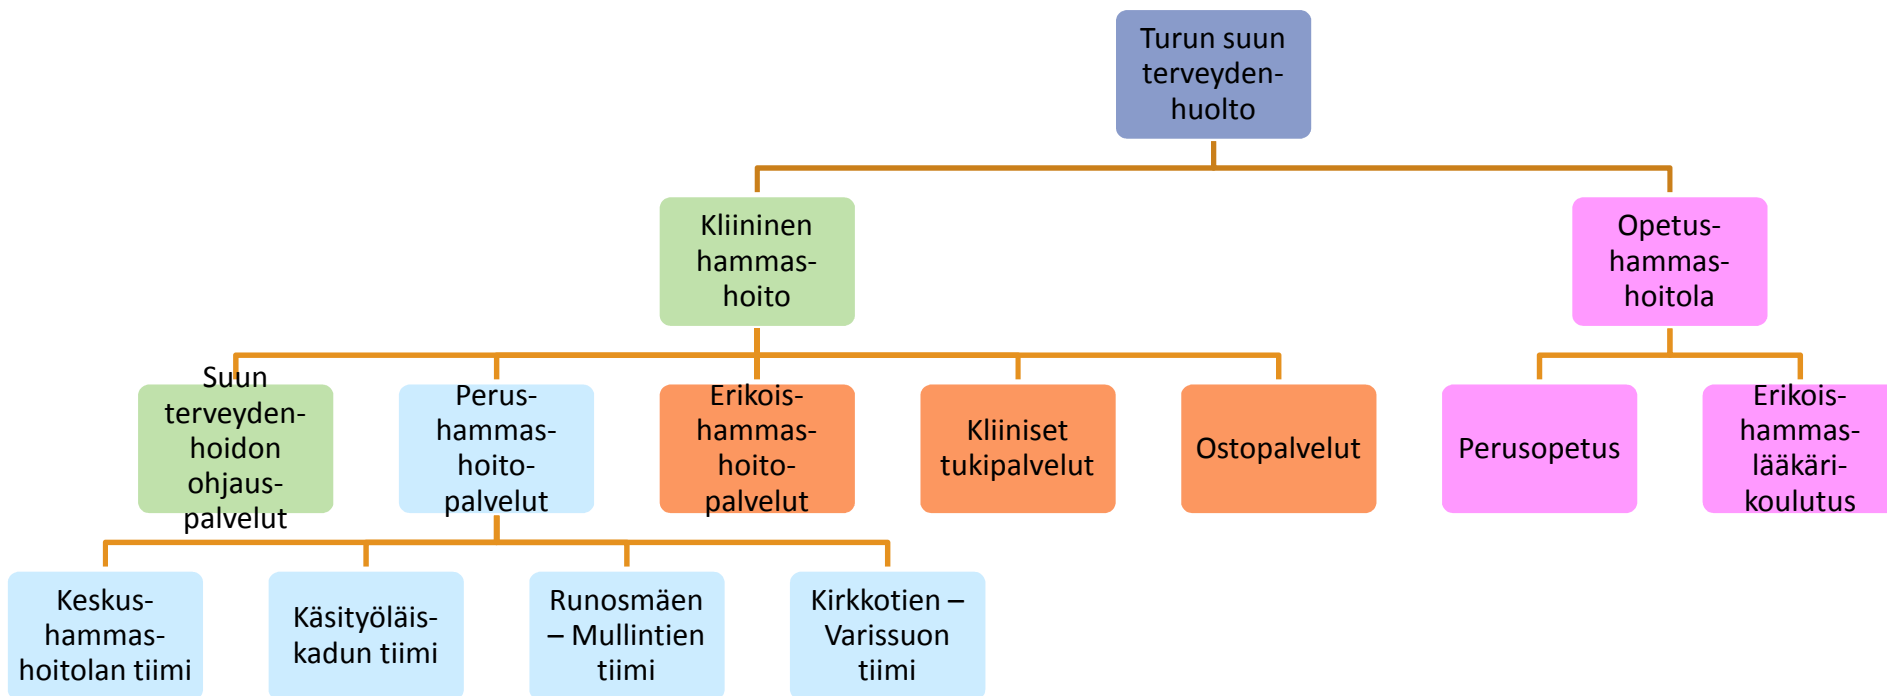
Turun suun terveydenhuolto

Kliininen hammashoito

Opetushammashoitola

Suun terveydenhoidon ohjauspalvelut

Perushammashoitopalvelut

Erikoishammashoitopalvelut

Kliiniset tukipalvelut

Ostopalvelut

Perusopetus

Erikoishammaslääkärikoulutus

Keskushammashoitolan tiimi

Käsityöläiskadun tiimi

Runosmäen – Mullintien tiimi

Kirkkotien – Varissuon tiimi